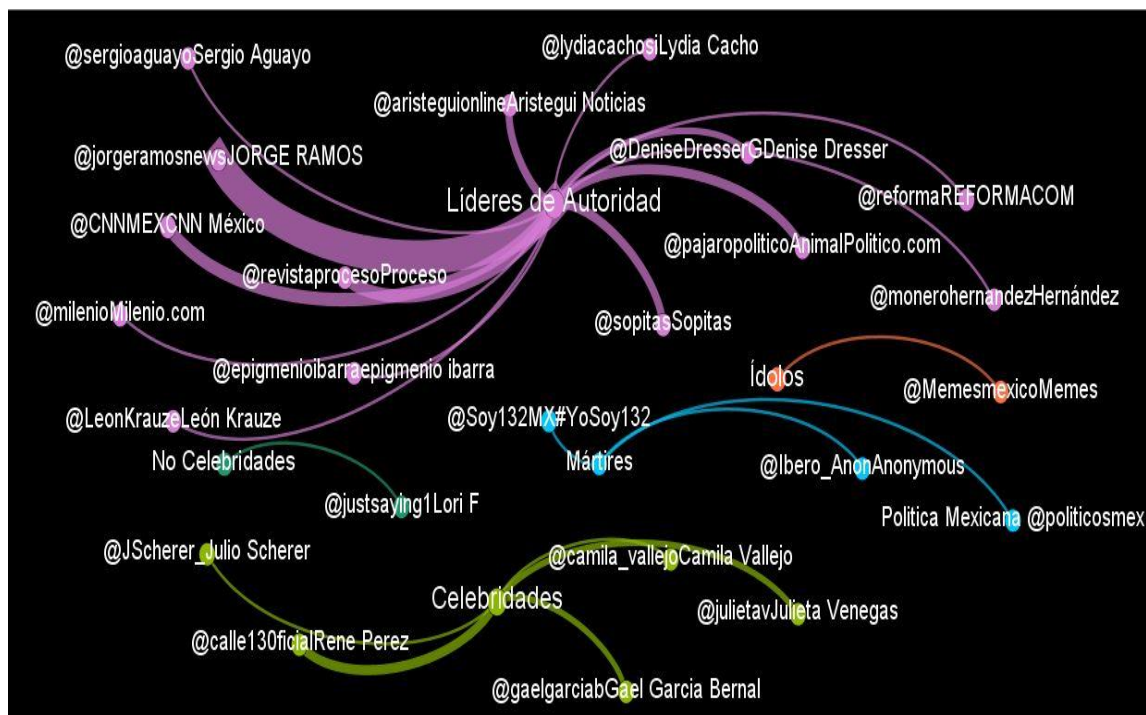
@sergioaguayoSergio Aguayo

@lydiacachosiLydia Cacho

@aristeguionlineAristegui Noticias

@jorgeramosnewsJORGE RAMOS

@DeniseDresserGDenise Dresser

Líderes de Autoridad

@reformaREFORMACOM

@CNNMEXCNN México

@pajaropoliticoAnimalPolitico.com

@revistaprocesoProceso

@monerohernandezHernández

@milenioMilenio.com

@sopitasSopitas

@epigmenioibarraepigmenio ibarra

Ídolos

@MemesmexicoMemes

@LeonKrauzeLeón Krauze

@Soy132MX#YoSoy132

No Celebridades

Mártires

@Ibero_AnonAnonymous

@justsaying1Lori F

Politica Mexicana @politicosmex

@JScherer_Julio Scherer

@camila_vallejoCamila Vallejo

Celebridades

@julietavJulieta Venegas

@calle13oficialRene Perez

@gaelgarciabGael Garcia Bernal